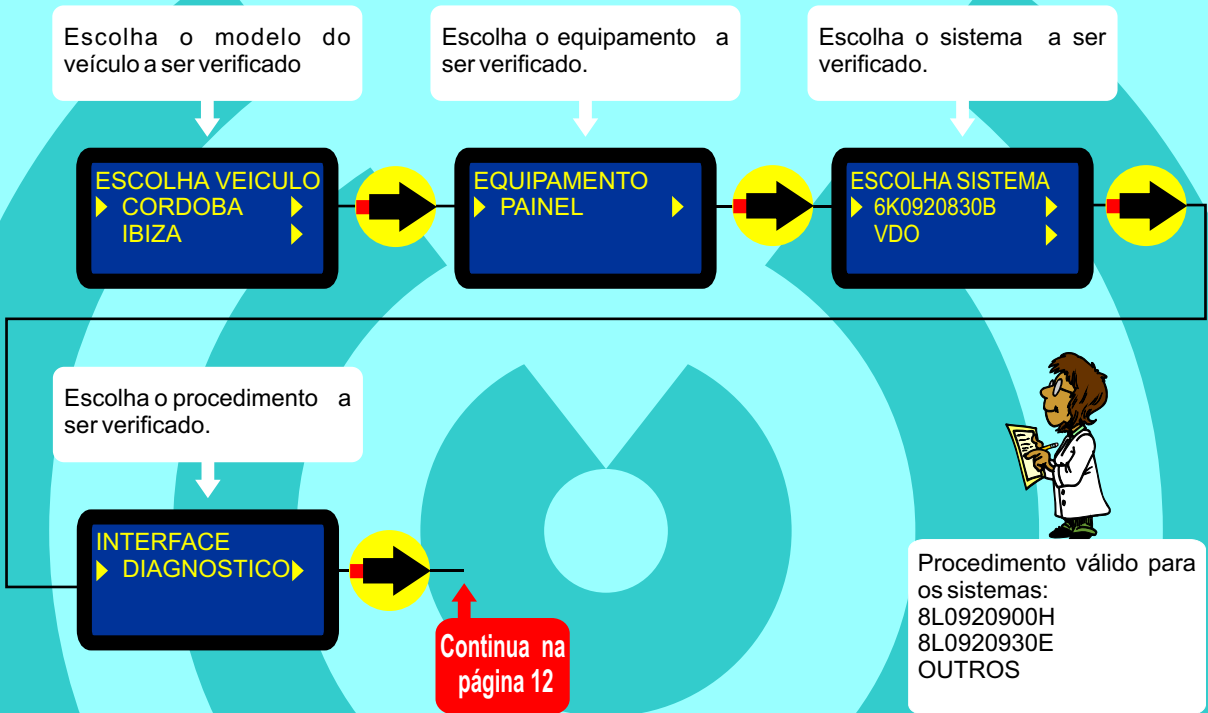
Escolha o modelo do veículo a ser verificado

Escolha o equipamento a ser verificado.

Escolha o sistema a ser verificado.

ESCOLHA VEICULO
CORDOBA
IBIZA

EQUIPAMENTO
PAINEL

ESCOLHA SISTEMA
6K0920830B
VDO

Escolha o procedimento a ser verificado.

INTERFACE
DIAGNOSTICO

Continua na página 12

Procedimento válido para os sistemas:
8L0920900H
8L0920930E
OUTROS